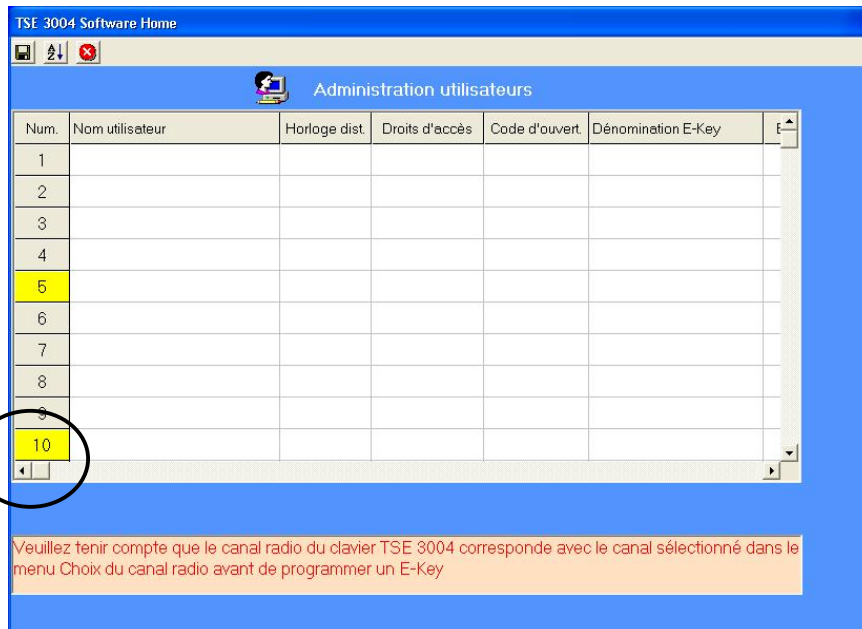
TSE 3004 Software Home

Administration utilisateurs

| Num. | Nom utilisateur | Horloge dist. | Droits d'accès | Code d'ouvert. | Dénomination E-Key | E |
|---|---|---|---|---|---|---|
| 1 | | | | | | |
| 2 | | | | | | |
| 3 | | | | | | |
| 4 | | | | | | |
| 5 | | | | | | |
| 6 | | | | | | |
| 7 | | | | | | |
| 8 | | | | | | |
| 9 | | | | | | |
| 10 | | | | | | |

Veuillez tenir compte que le canal radio du clavier TSE 3004 corresponde avec le canal sélectionné dans le menu Choix du canal radio avant de programmer un E-Key